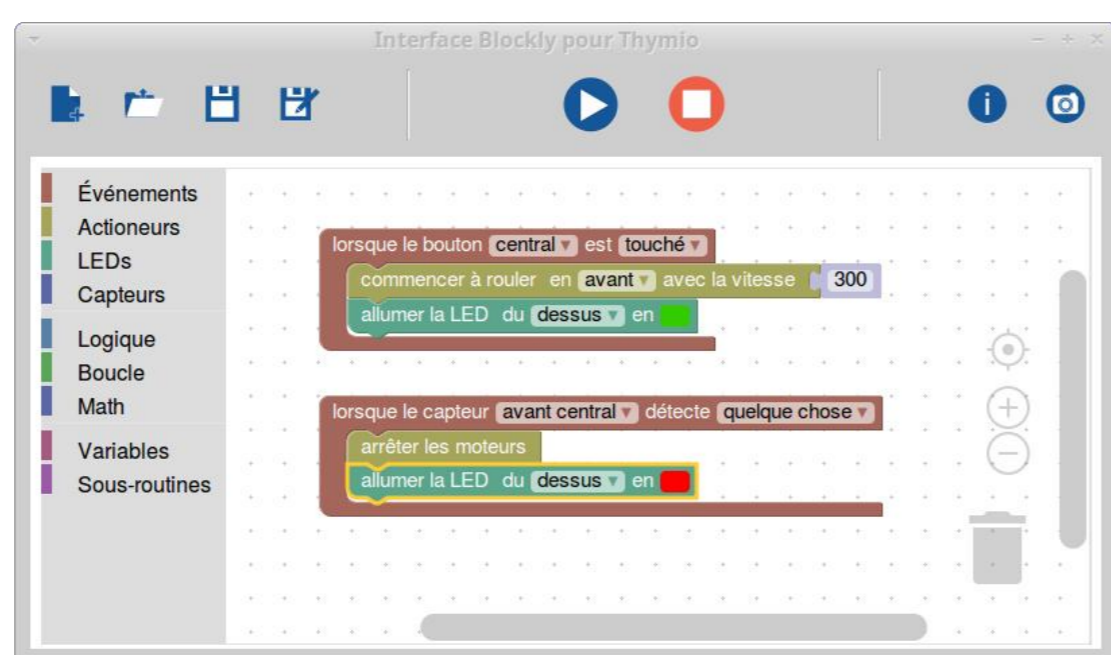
Interface Blockly pour Thymio

Événements
Actioneurs
LEDs
Capteurs
Logique
Boucle
Math
Variables
Sous-routines

lorsque le bouton central est touché
commencer à rouler en avant avec la vitesse 300
allumer la LED du dessus en

lorsque le capteur avant central détecte quelque chose
arrêter les moteurs
allumer la LED du dessus en